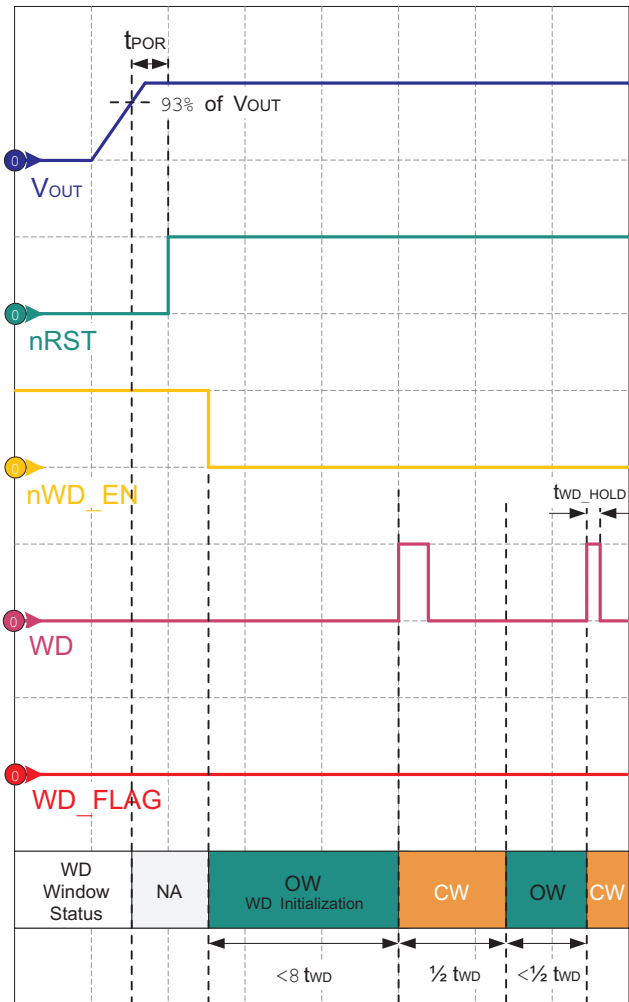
$t_{POR}$

93% of $V_{OUT}$

0

$V_{OUT}$

0

nRST

0

nWD_EN

$t_{WD\_HOLD}$

0

WD

0

WD_FLAG

| WD Window Status | NA | OW WD Initialization | CW | OW | CW |
|---|---|---|---|---|---|

<8 $t_{WD}$

½ $t_{WD}$

<½ $t_{WD}$